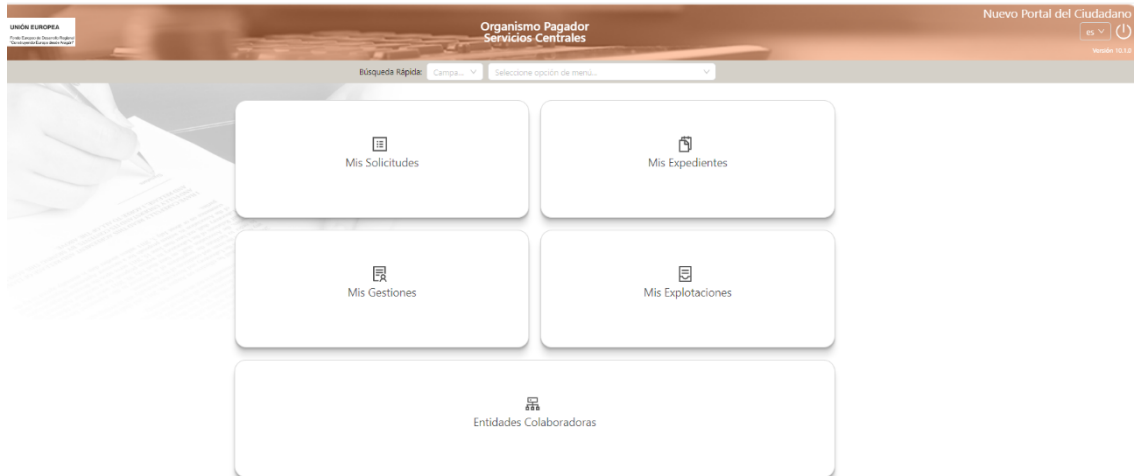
UNIÓN EUROPEA
Fondo Europeo de Desarrollo Regional
"Construyendo Europa desde Aragón"

Organismo Pagador
Servicios Centrales

Nuevo Portal del Ciudadano
es
Versión 10.1.0

Búsqueda Rápida: Campa... Seleccione opción de menú...

Mis Solicitudes

Mis Expedientes

Mis Gestiones

Mis Explotaciones

Entidades Colaboradoras